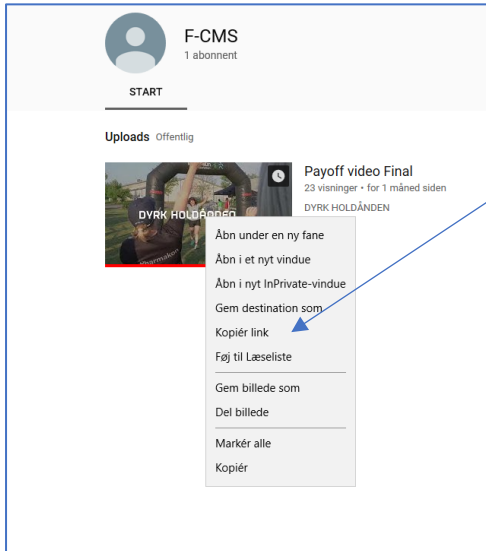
F-CMS
1 abonnent

START

Uploads Offentlig

DYRK HOLDÅNDEN

Payoff video Final
23 visninger • for 1 måned siden
DYRK HOLDÅNDEN

Åbn under en ny fane
Åbn i et nyt vindue
Åbn i nyt InPrivate-vindue
Gem destination som
Kopiér link
Føj til Læseliste
Gem billede som
Del billede
Markér alle
Kopiér